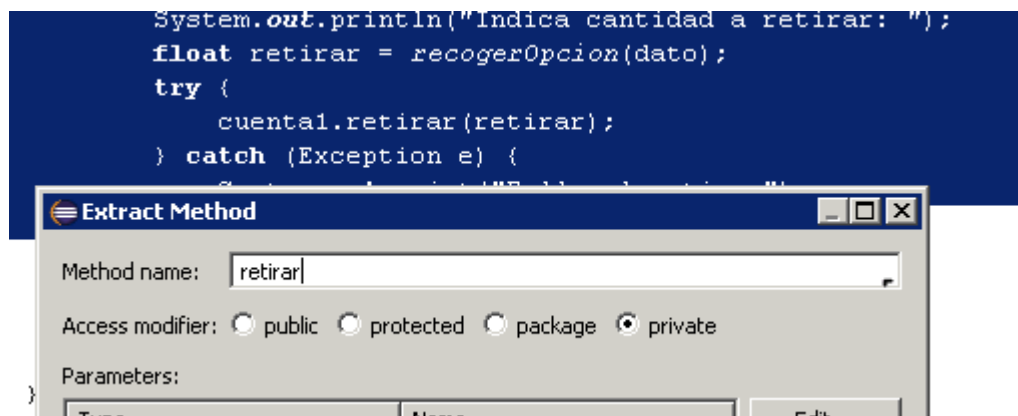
System.out.println("Indica cantidad a retirar: ");
float retirar = recogerOpcion(dato);
try {
    cuenta1.retirar(retirar);
} catch (Exception e) {
    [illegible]

Extract Method

Method name: retirar

Access modifier: public protected package private

Parameters:

}

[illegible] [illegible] Edit